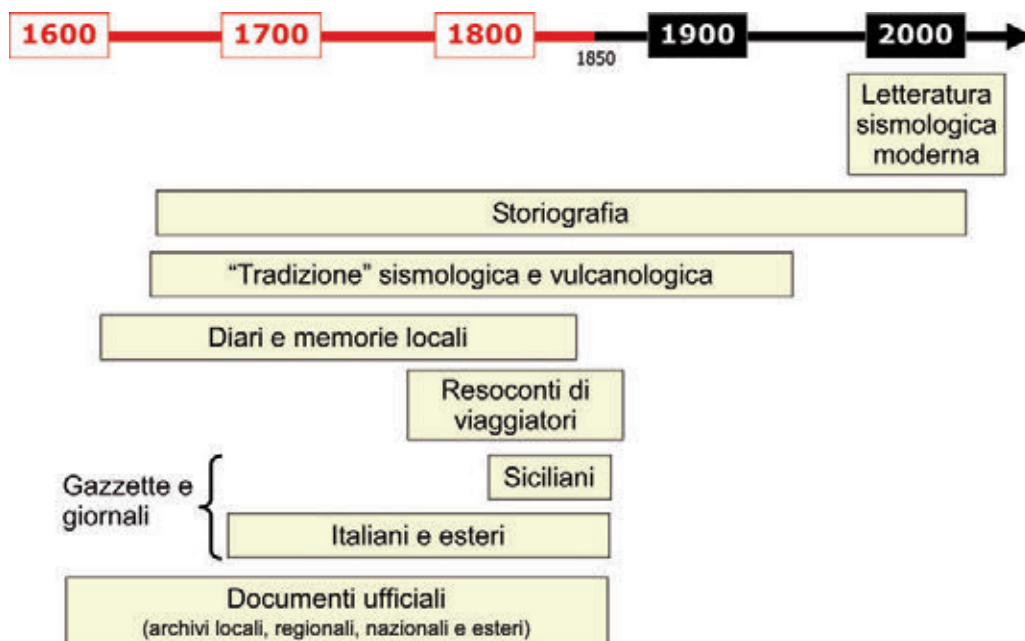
1600
1700
1800
1850
1900
2000

Letteratura sismologica moderna

Storiografia

"Tradizione" sismologica e vulcanologica

Diari e memorie locali

Resoconti di viaggiatori

Gazzette e giornali

Siciliani

Italiani e esteri

Documenti ufficiali
(archivi locali, regionali, nazionali e esteri)